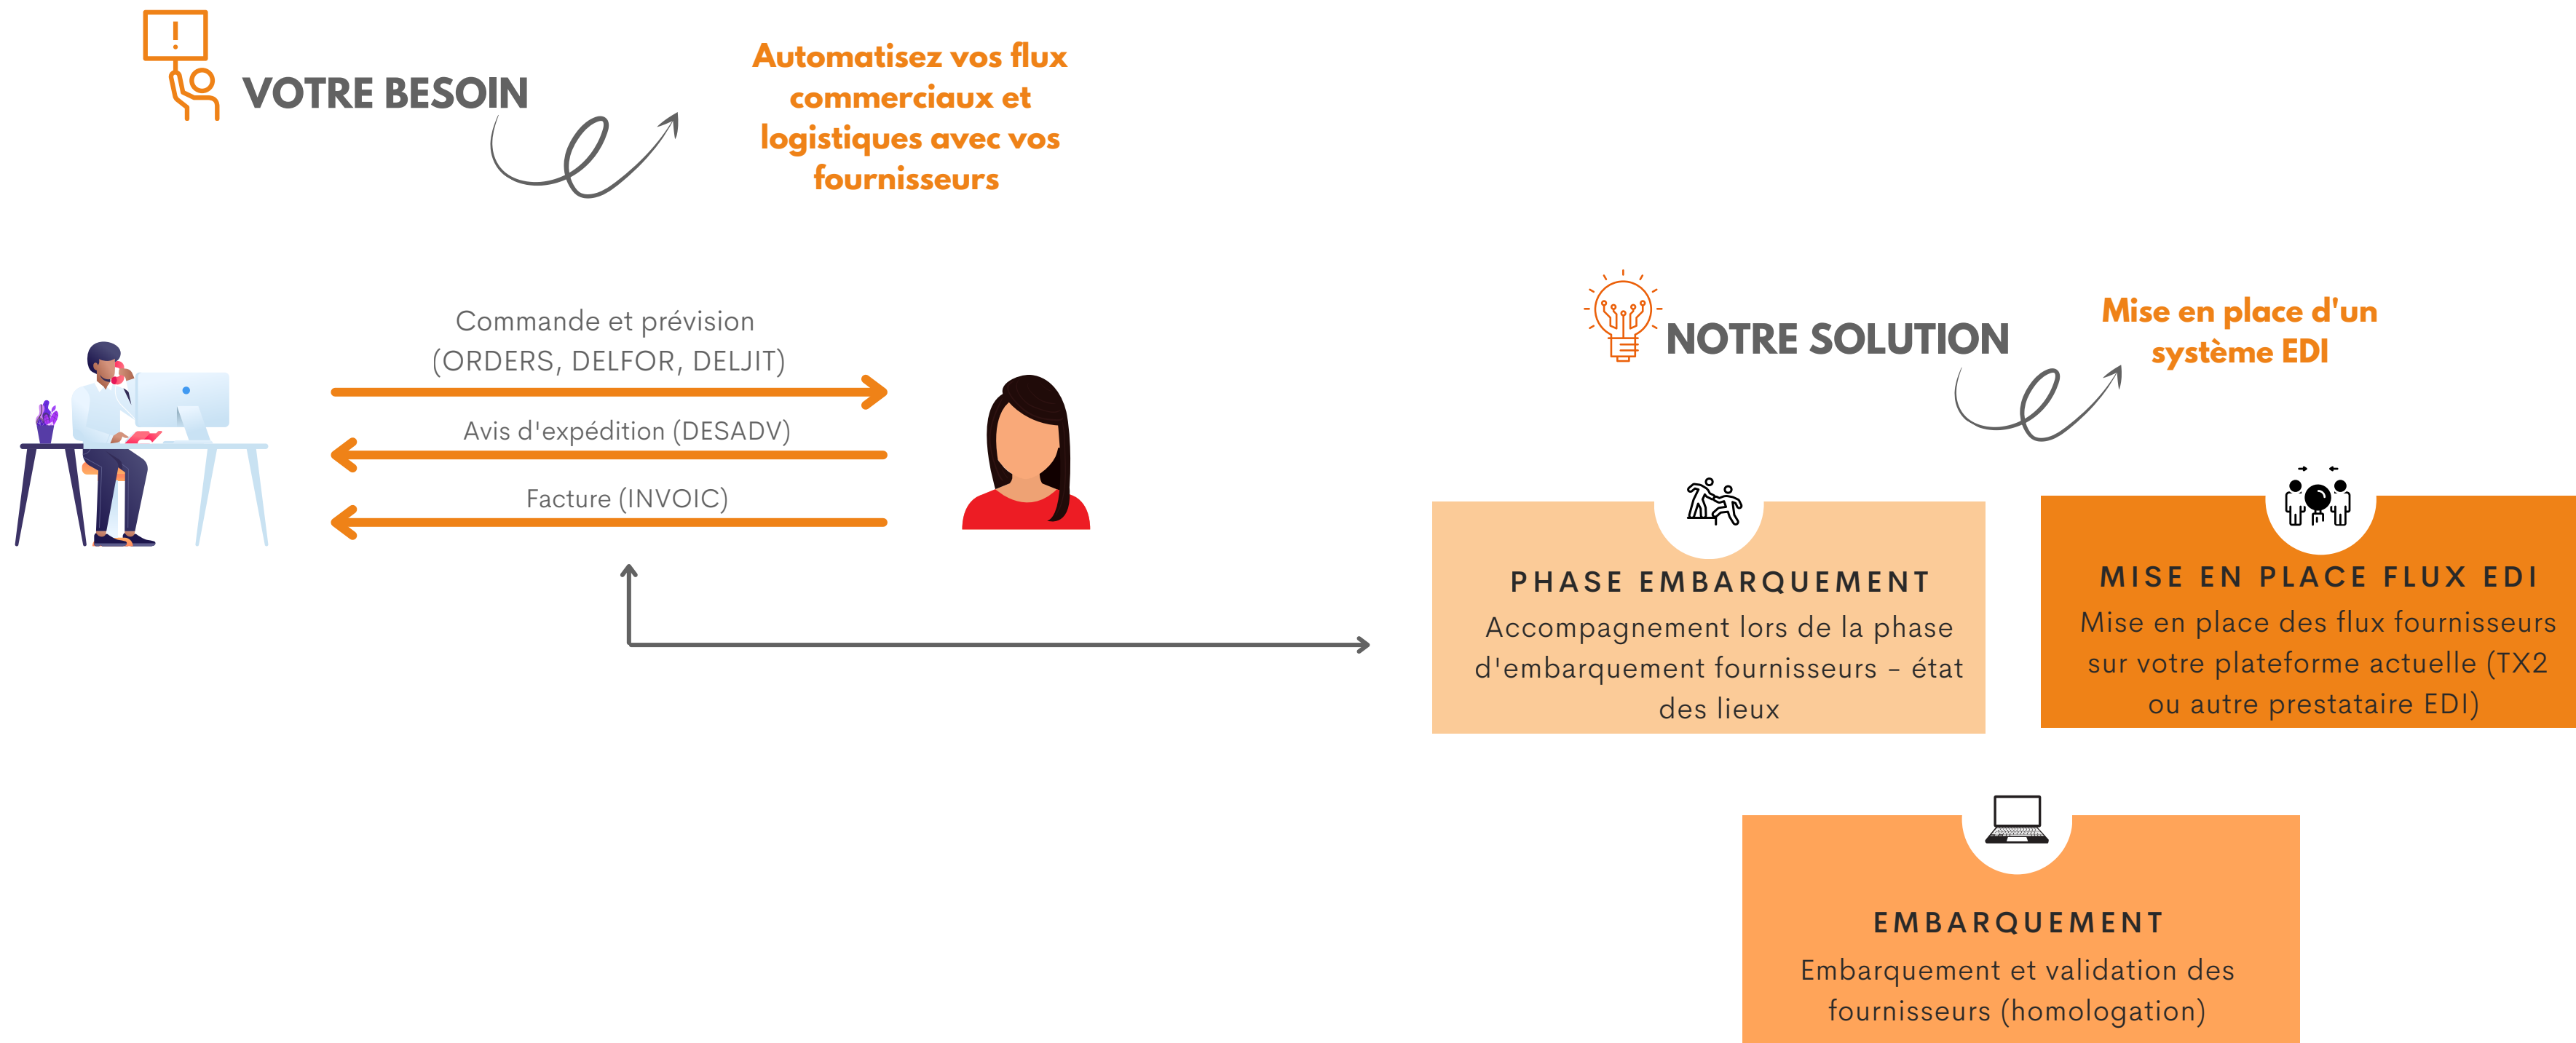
VOTRE BESOIN

Automatisez vos flux commerciaux et logistiques avec vos fournisseurs

Commande et prévision (ORDERS, DELFOR, DELJIT)

Avis d'expédition (DESADV)

Facture (INVOIC)

NOTRE SOLUTION

Mise en place d'un système EDI

PHASE EMBARQUEMENT
Accompagnement lors de la phase d'embarquement fournisseurs - état des lieux

MISE EN PLACE FLUX EDI
Mise en place des flux fournisseurs sur votre plateforme actuelle (TX2 ou autre prestataire EDI)

EMBARQUEMENT
Embarquement et validation des fournisseurs (homologation)